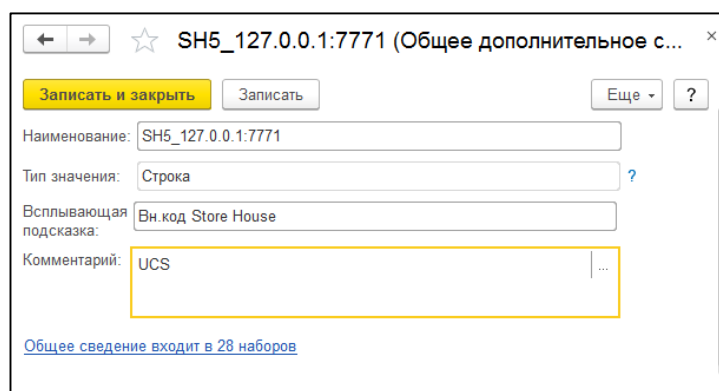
SH5_127.0.0.1:7771 (Общее дополнительное с...

×

Записать и закрыть

Записать

Еще ▾

?

Наименование: SH5_127.0.0.1:7771

Тип значения: Строка

?

Всплывающая подсказка: Вн.код Store House

Комментарий: UCS

...

Общее сведение входит в 28 наборов